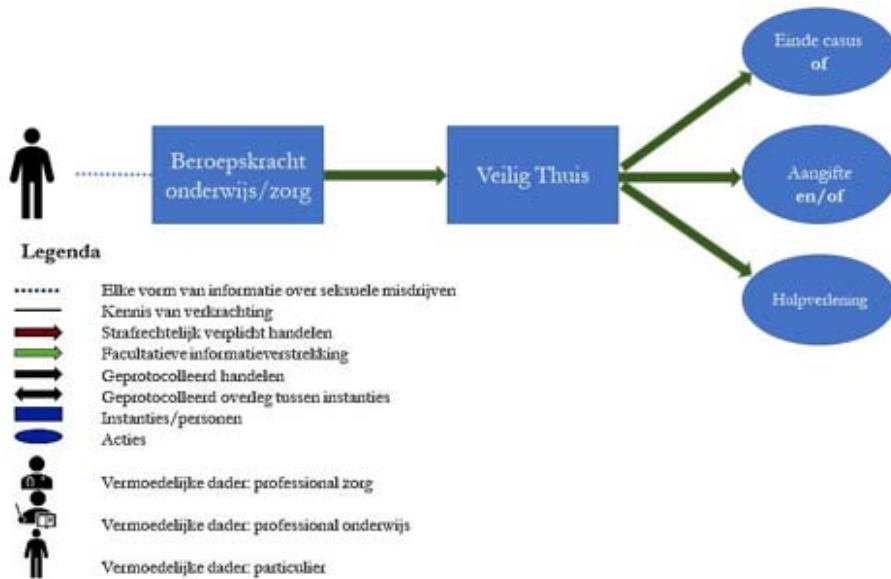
Beroepskracht onderwijs/zorg

Veilig Thuis

Einde casus of

Aangifte en/of

Hulpverlening

Legenda

Elke vorm van informatie over seksuele misdrijven
Kennis van verkrachting
Strafrechtelijk verplicht handelen
Facultatieve informatieverstrekking
Geprotocolleerd handelen
Geprotocolleerd overleg tussen instanties
Instanties/personen
Acties

Vermoedelijke dader: professional zorg

Vermoedelijke dader: professional onderwijs

Vermoedelijke dader: particulier